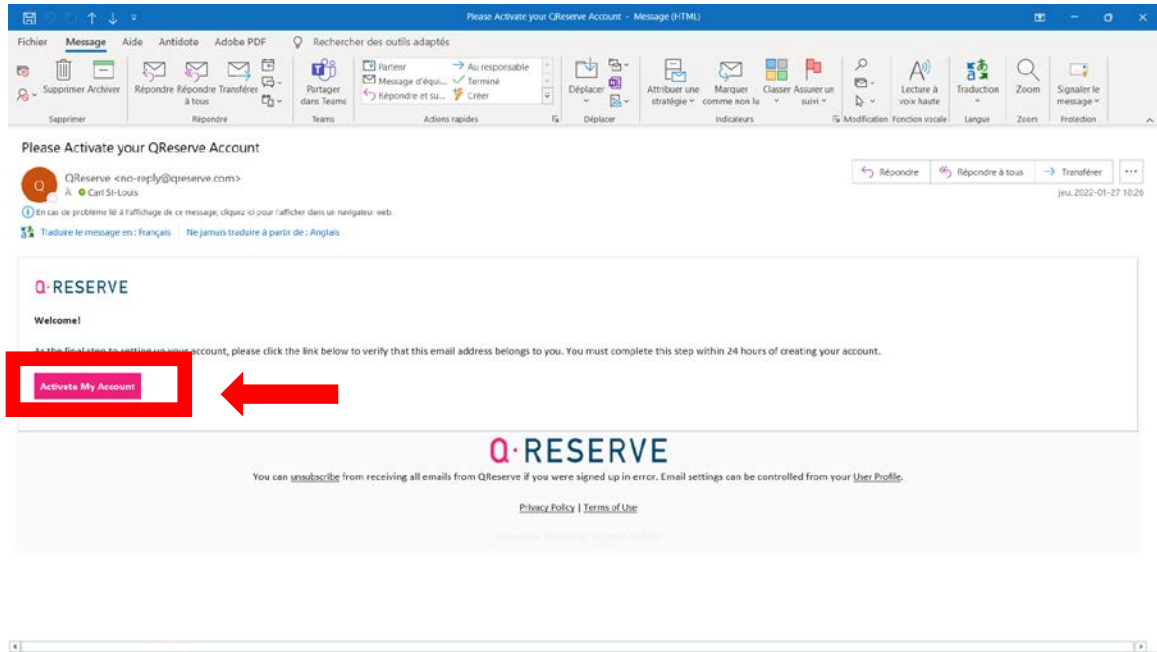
Please Activate your QReserve Account - Message (HTML)

Fichier Message Aide Antidote Adobe PDF Rechercher des outils adaptés

Supprimer Archiver
Supprimer

Répondre Répondre à tous Transférer
Répondre

Partager dans Teams
Teams

Patron
Message d'équi...
Répondre et su...
Au responsable
Terminé
Créer
Actions rapides

Déplacer
Déplacer

Attribuer une stratégie
Marquer comme non lu
Classer
Assurer un suivi
Indicateurs

Modification

Lecture à voix haute
Fonction vocale

Traduction
Langue

Zoom
Zoom

Signaler le message
Protection

Please Activate your QReserve Account

QReserve <no-reply@qreserve.com>
À Carl St-Louis

Répondre Répondre à tous Transférer ...
jeu. 2022-01-27 10:26

En cas de problème lié à l'affichage de ce message, cliquez ici pour l'afficher dans un navigateur web.

Traduire le message en : Français | Ne jamais traduire à partir de : Anglais

Q·RESERVE

Welcome!

As the final step to setting up your account, please click the link below to verify that this email address belongs to you. You must complete this step within 24 hours of creating your account.

Activate My Account

Q·RESERVE

You can unsubscribe from receiving all emails from QReserve if you were signed up in error. Email settings can be controlled from your User Profile.

Privacy Policy | Terms of Use

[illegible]